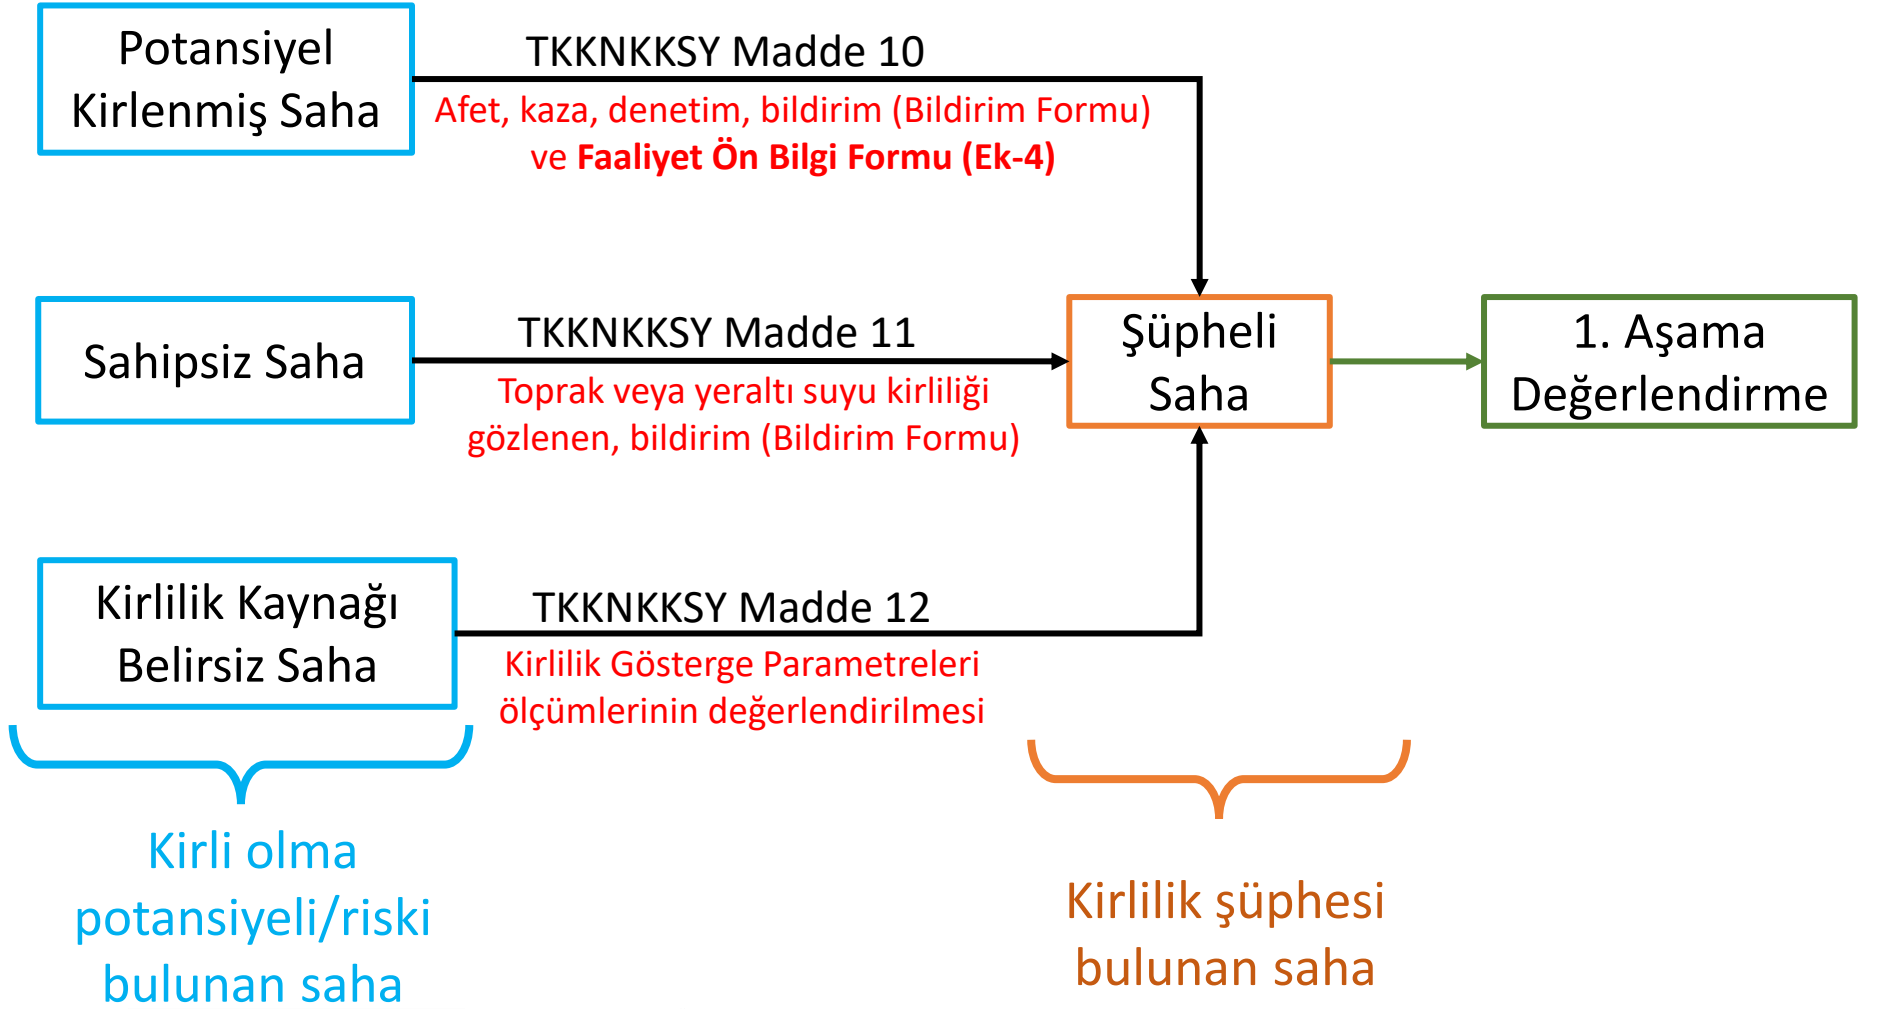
Potansiyel Kirlenmiş Saha

TKKNKKSY Madde 10

Afet, kaza, denetim, bildirim (Bildirim Formu) ve **Faaliyet Ön Bilgi Formu (Ek-4)**

Sahipsiz Saha

TKKNKKSY Madde 11

Toprak veya yeraltı suyu kirliliği gözlenen, bildirim (Bildirim Formu)

Şüpheli Saha

1. Aşama Değerlendirme

Kirlilik Kaynağı Belirsiz Saha

TKKNKKSY Madde 12

Kirlilik Gösterge Parametreleri ölçümlerinin değerlendirilmesi

Kirli olma potansiyeli/riski bulunan saha

Kirlilik şüphesi bulunan saha